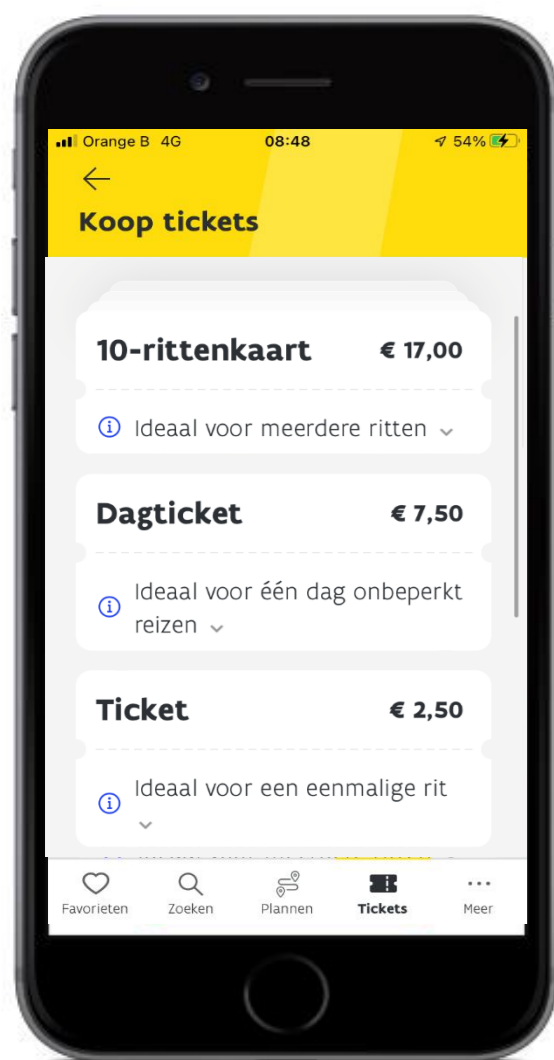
Orange B 4G 08:48 54%

Koop tickets

10-rittenkaart € 17,00

Ideaal voor meerdere ritten

Dagticket € 7,50

Ideaal voor één dag onbeperkt reizen

Ticket € 2,50

Ideaal voor een eenmalige rit

Favorieten Zoeken Plannen Tickets Meer